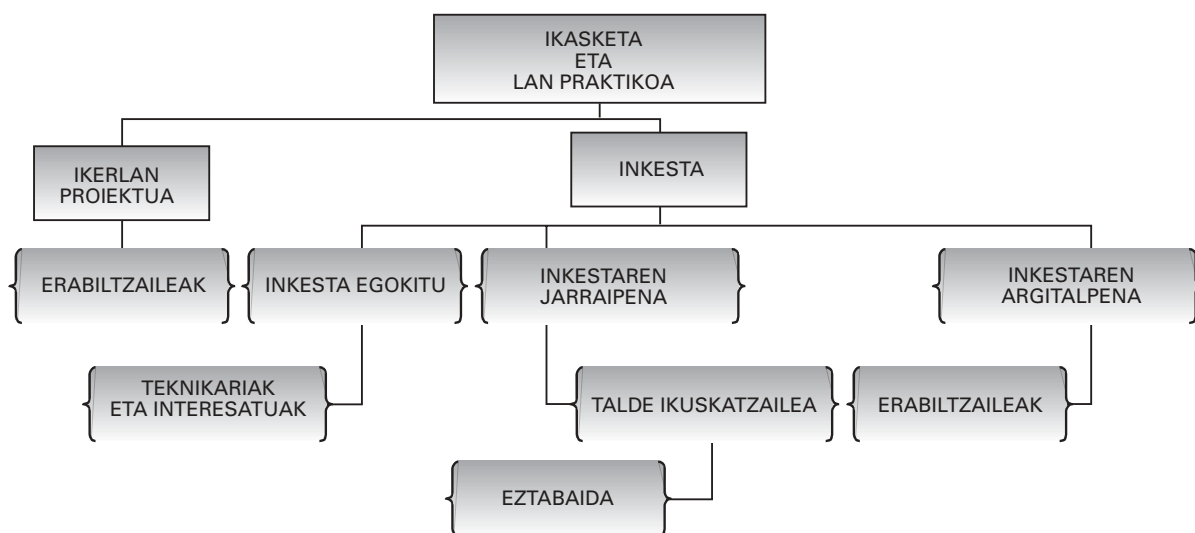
IKASKETA
ETA
LAN PRAKTIKOA

IKERLAN
PROIEKTUA

INKESTA

ERABILTZAILEAK

INKESTA EGOKITU

INKESTAREN
JARRAIPENA

INKESTAREN
ARGITALPENA

TEKNIKARIAK
ETA INTERESATUAK

TALDE IKUSKATZAILEA

ERABILTZAILEAK

EZTABAIDA